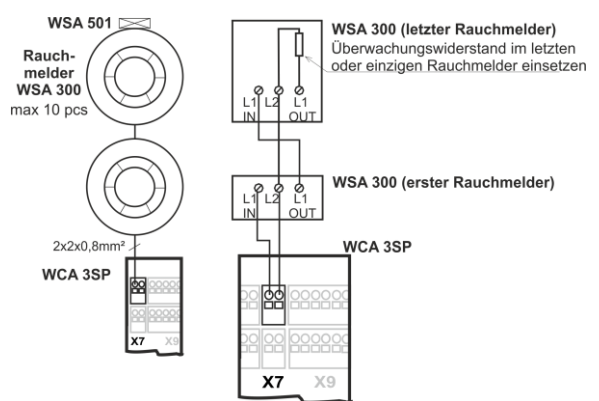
WSA 501

Rauchmelder
WSA 300
max 10 pcs

2x2x0,8mm²

WCA 3SP

X7 X9

WSA 300 (letzter Rauchmelder)
Überwachungswiderstand im letzten oder einzigen Rauchmelder einsetzen

L1 IN L2 L1 OUT

WSA 300 (erster Rauchmelder)

L1 IN L2 L1 OUT

WCA 3SP

X7 X9